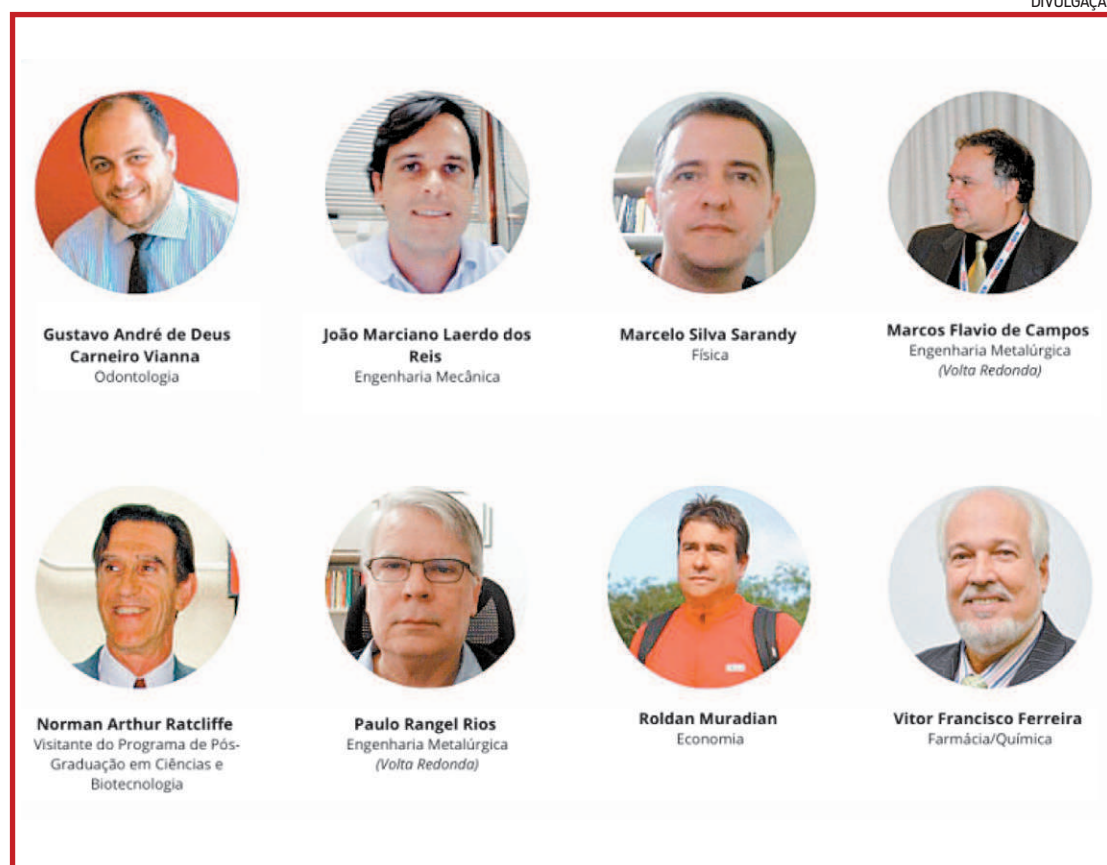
DIVULGAÇÃ

**Gustavo André de Deus Carneiro Vianna**
Odontologia

**João Marciano Laerdo dos Reis**
Engenharia Mecânica

**Marcelo Silva Sarandy**
Física

**Marcos Flavio de Campos**
Engenharia Metalúrgica
*(Volta Redonda)*

**Norman Arthur Ratcliffe**
Visitante do Programa de Pós-Graduação em Ciências e Biotecnologia

**Paulo Rangel Rios**
Engenharia Metalúrgica
*(Volta Redonda)*

**Roldan Muradian**
Economia

**Vitor Francisco Ferreira**
Farmácia/Química